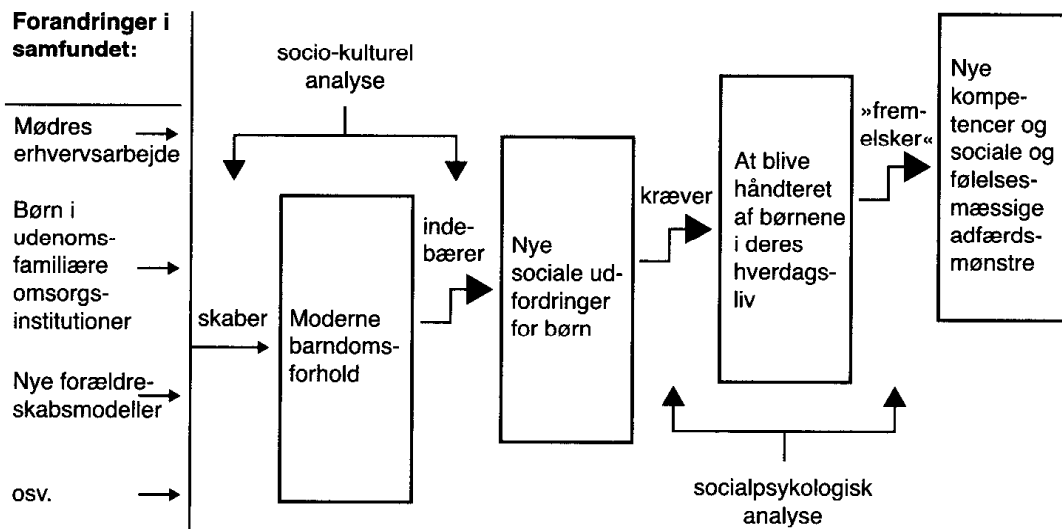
Forandringer i samfundet:

Mødres erhvervsarbejde

Børn i udenomsfamiliære omsorgsinstitutioner

Nye forældreskabsmodeller

osv.

socio-kulturel analyse

skaber

Moderne barndomsforhold

indebærer

Nye sociale udfordringer for børn

kræver

At blive håndteret af børnene i deres hverdagsliv

»fremelsker«

Nye kompetencer og sociale og følelsesmæssige adfærdsmønstre

socialpsykologisk analyse